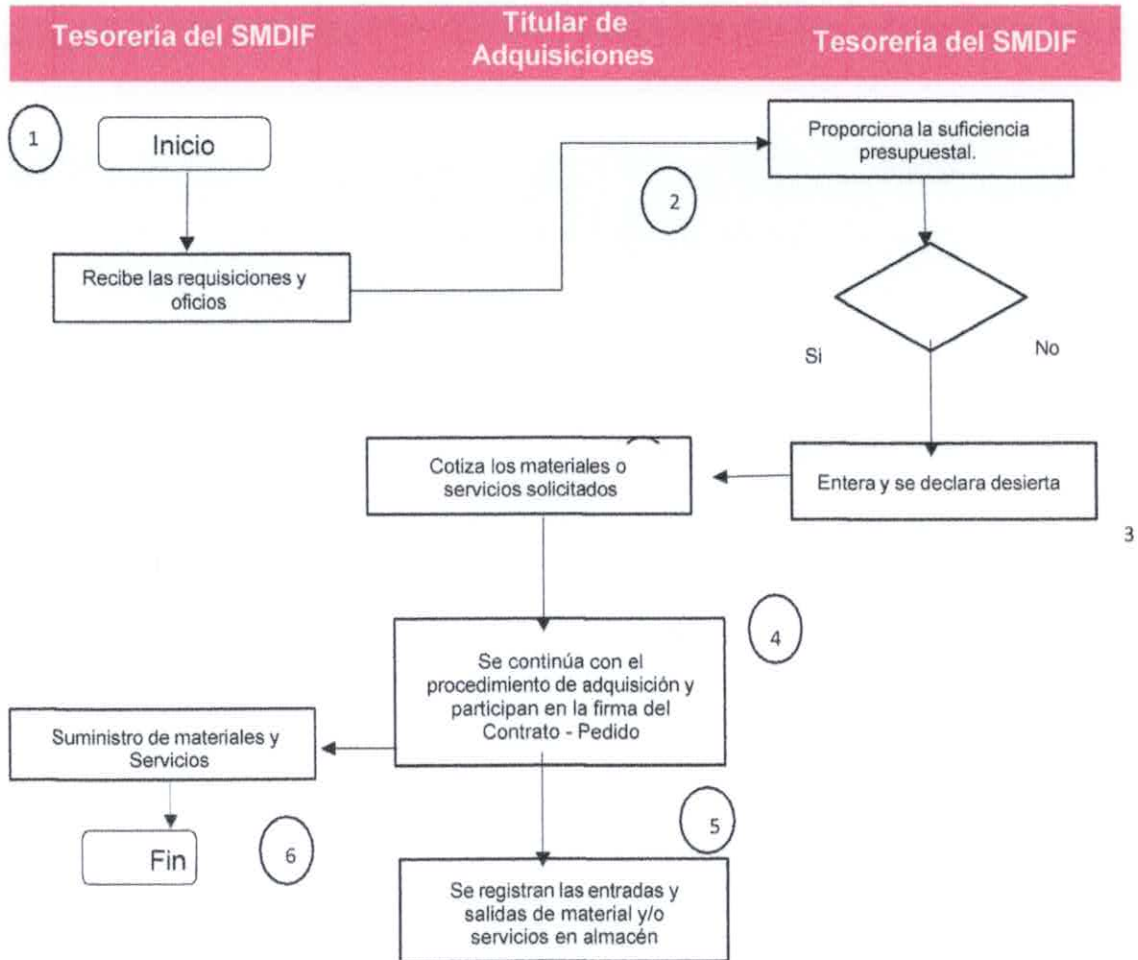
Tesorería del SMDIF

Titular de Adquisiciones

Tesorería del SMDIF

1

Inicio

Recibe las requisiciones y oficios

2

Proporciona la suficiencia presupuestal.

Si

No

Cotiza los materiales o servicios solicitados

Entera y se declara desierta

3

4

Se continúa con el procedimiento de adquisición y participan en la firma del Contrato - Pedido

Suministro de materiales y Servicios

5

Fin

6

Se registran las entradas y salidas de material y/o servicios en almacén